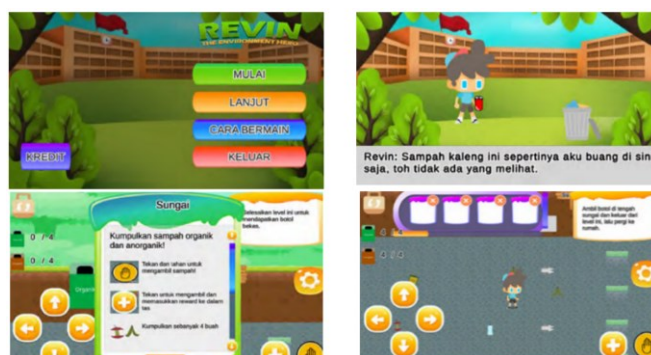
REVIN
THE ENVIRONMENT HERO

MULAI
LANJUT
CARA BERMAIN
KELUAR
KREDIT

Revin: Sampah kaleng ini sepertinya aku buang di sin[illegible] saja, toh tidak ada yang melihat.

0 / 4
0 / 4

Sungai
Kumpulkan sampah organik dan anorganik!

Tekan dan tahan untuk mengambil sampah

Tekan untuk mengambil dan memasukkan reward ke dalam tas

Kumpulkan sebanyak 4 buah

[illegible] level ini untuk mendapatkan botol bekas.

Ambil botol di tengah sungai dan keluar dari level ini, lalu pergi ke rumah.